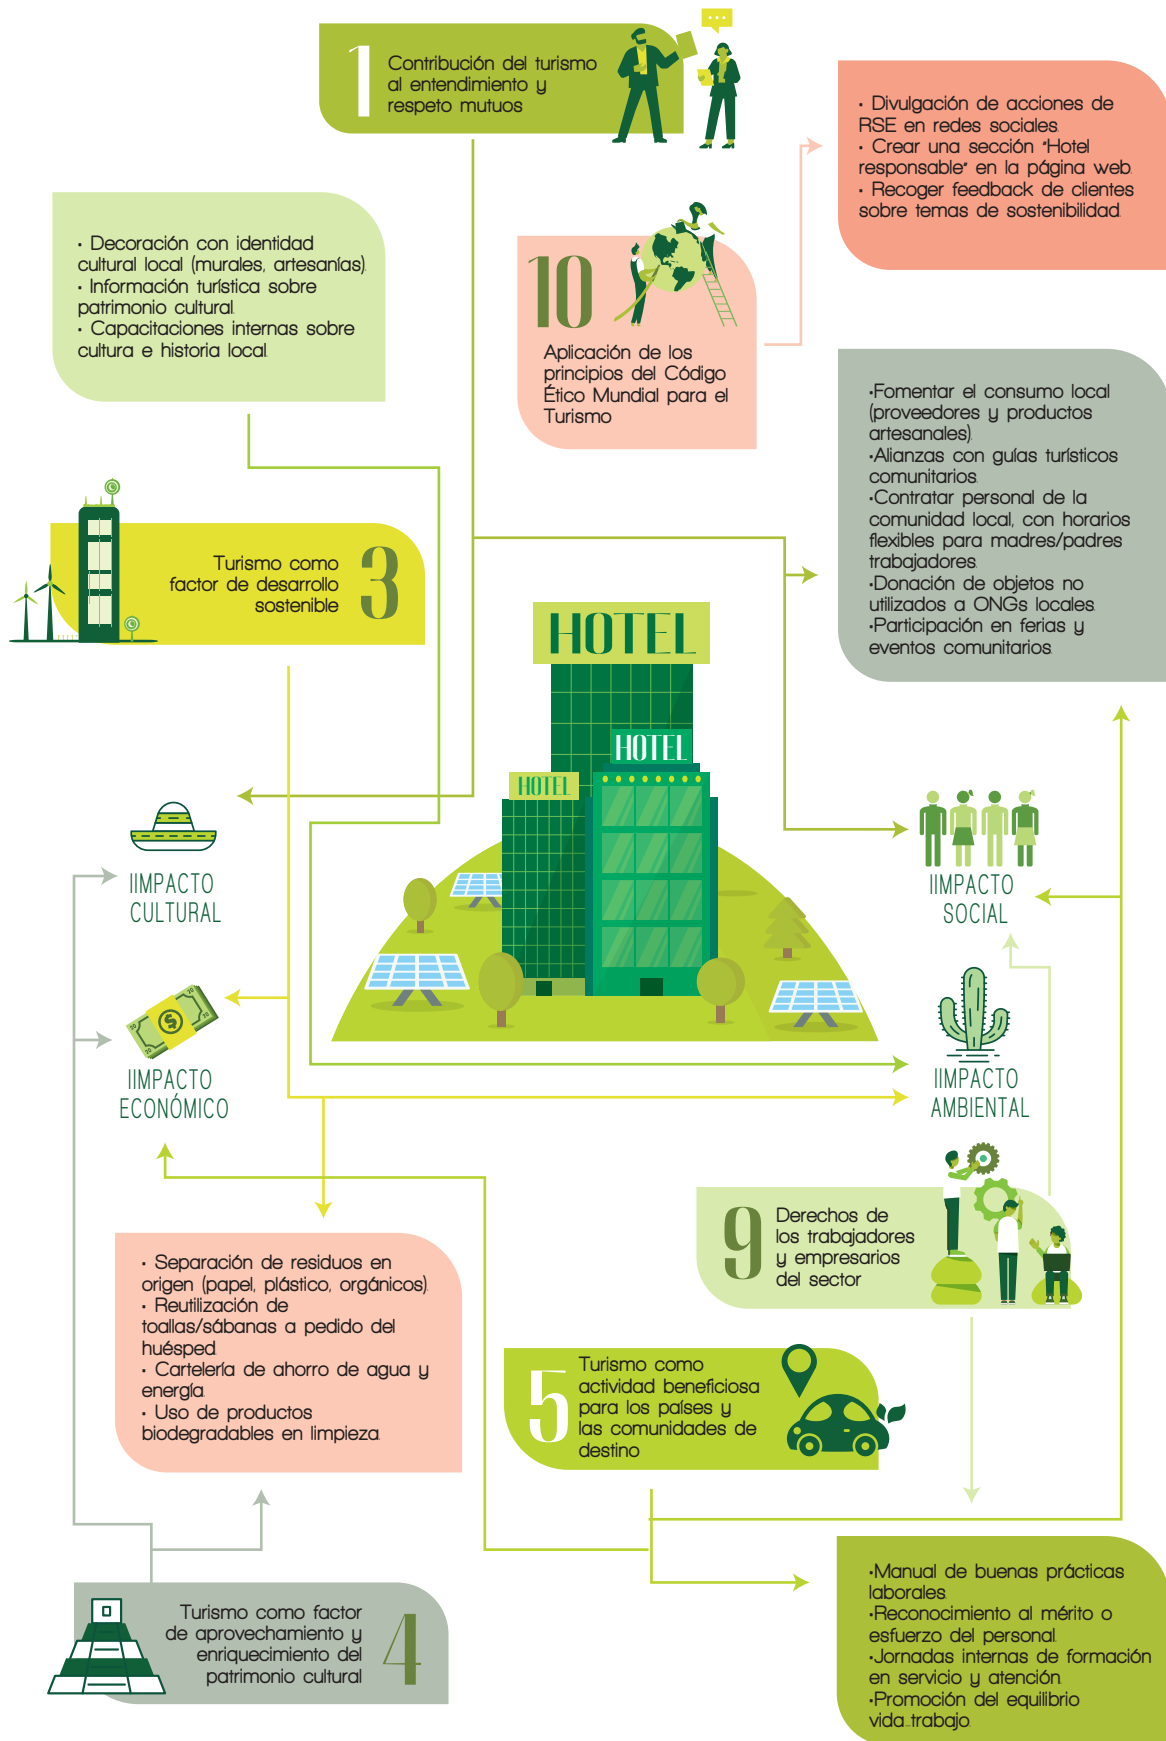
1 Contribución del turismo al entendimiento y respeto mutuos

• Divulgación de acciones de RSE en redes sociales.
• Crear una sección "Hotel responsable" en la página web.
• Recoger feedback de clientes sobre temas de sostenibilidad.

• Decoración con identidad cultural local (murales, artesanías).
• Información turística sobre patrimonio cultural.
• Capacitaciones internas sobre cultura e historia local.

10 Aplicación de los principios del Código Ético Mundial para el Turismo

•Fomentar el consumo local (proveedores y productos artesanales).
•Alianzas con guías turísticos comunitarios.
•Contratar personal de la comunidad local, con horarios flexibles para madres/padres trabajadores.
•Donación de objetos no utilizados a ONGs locales.
•Participación en ferias y eventos comunitarios.

Turismo como factor de desarrollo sostenible 3

HOTEL

HOTEL

HOTEL

IMPACTO CULTURAL

IMPACTO SOCIAL

IMPACTO ECONÓMICO

IMPACTO AMBIENTAL

9 Derechos de los trabajadores y empresarios del sector

• Separación de residuos en origen (papel, plástico, orgánicos).
• Reutilización de toallas/sábanas a pedido del huésped.
• Cartelería de ahorro de agua y energía.
• Uso de productos biodegradables en limpieza.

5 Turismo como actividad beneficiosa para los países y las comunidades de destino

•Manual de buenas prácticas laborales.
•Reconocimiento al mérito o esfuerzo del personal.
•Jornadas internas de formación en servicio y atención.
•Promoción del equilibrio vida trabajo.

Turismo como factor de aprovechamiento y enriquecimiento del patrimonio cultural 4